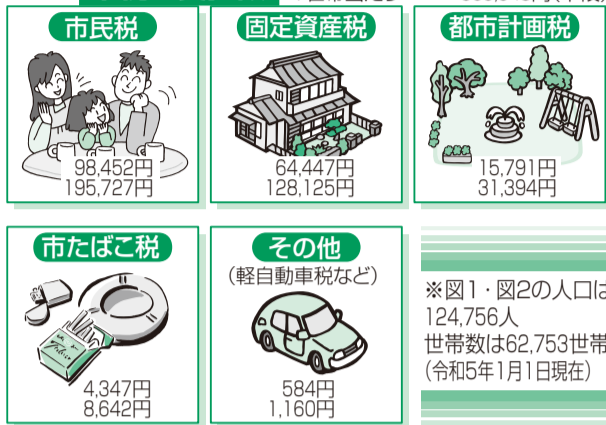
市民税

98,452円
195,727円

固定資産税

64,447円
128,125円

都市計画税

15,791円
31,394円

市たばこ税

4,347円
8,642円

その他
（軽自動車税など）

584円
1,160円

※図1・図2の人口は
124,756人
世帯数は62,753世帯
（令和5年1月1日現在）